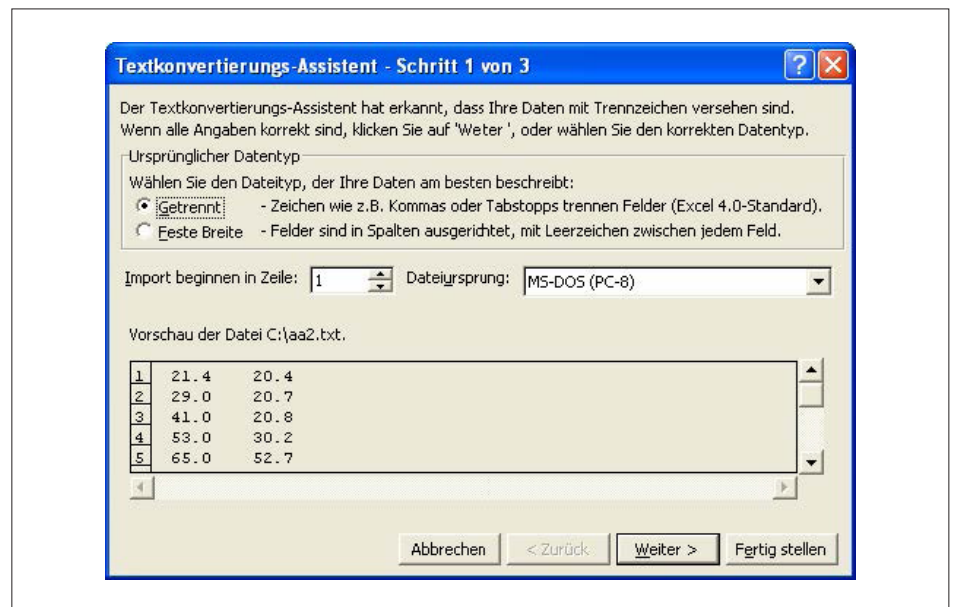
Textkonvertierungs-Assistent - Schritt 1 von 3

?

Der Textkonvertierungs-Assistent hat erkannt, dass Ihre Daten mit Trennzeichen versehen sind. Wenn alle Angaben korrekt sind, klicken Sie auf 'Weter ', oder wählen Sie den korrekten Datentyp.

Ursprünglicher Datentyp

Wählen Sie den Dateityp, der Ihre Daten am besten beschreibt:

Getrennt - Zeichen wie z.B. Kommas oder Tabstopps trennen Felder (Excel 4.0-Standard).

Feste Breite - Felder sind in Spalten ausgerichtet, mit Leerzeichen zwischen jedem Feld.

Import beginnen in Zeile: 1 Dateiursprung: MS-DOS (PC-8)

Vorschau der Datei C:\aa2.txt.

| | | |
|---|---|---|
| 1 | 21.4 | 20.4 |
| 2 | 29.0 | 20.7 |
| 3 | 41.0 | 20.8 |
| 4 | 53.0 | 30.2 |
| 5 | 65.0 | 52.7 |

Abbrechen < Zurück Weiter > Fertig stellen